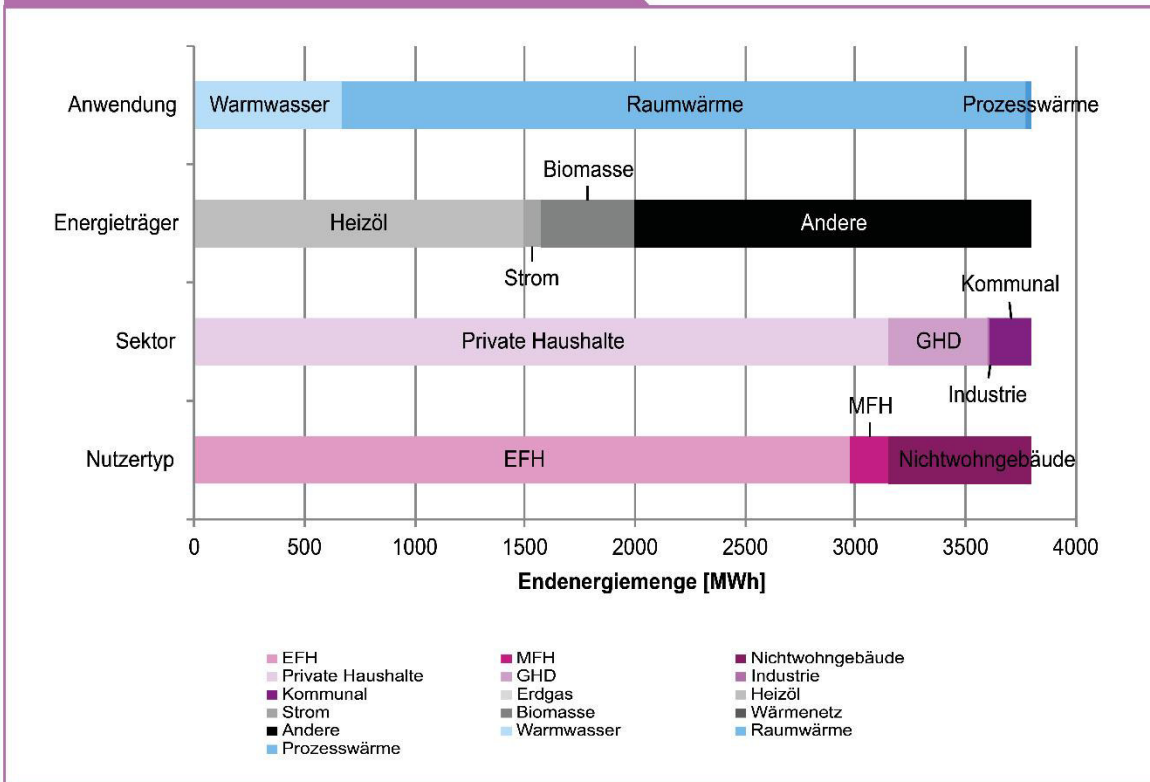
Anwendung
Warmwasser
Raumwärme
Prozesswärme

Energieträger
Heizöl
Biomasse
Andere
Strom

Sektor
Private Haushalte
GHD
Kommunal
Industrie

Nutzertyp
EFH
MFH
Nichtwohngebäude

0
500
1000
1500
2000
2500
3000
3500
4000

Endenergiemenge [MWh]

EFH
MFH
Nichtwohngebäude
Private Haushalte
GHD
Industrie
Kommunal
Erdgas
Heizöl
Strom
Biomasse
Wärmenetz
Andere
Warmwasser
Raumwärme
Prozesswärme